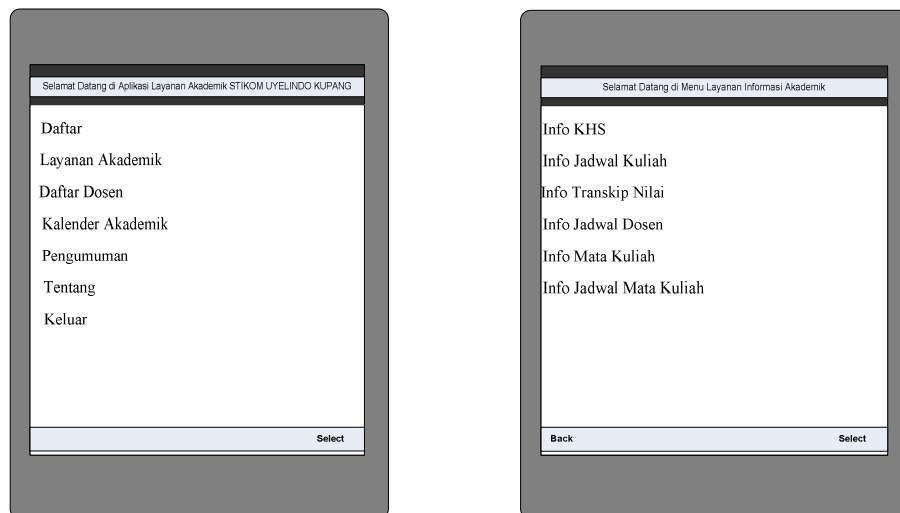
Selamat Datang di Aplikasi Layanan Akademik STIKOM UYELINDO KUPANG

Daftar

Layanan Akademik

Daftar Dosen

Kalender Akademik

Pengumuman

Tentang

Keluar

Select

Selamat Datang di Menu Layanan Informasi Akademik

Info KHS

Info Jadwal Kuliah

Info Transkip Nilai

Info Jadwal Dosen

Info Mata Kuliah

Info Jadwal Mata Kuliah

Back

Select